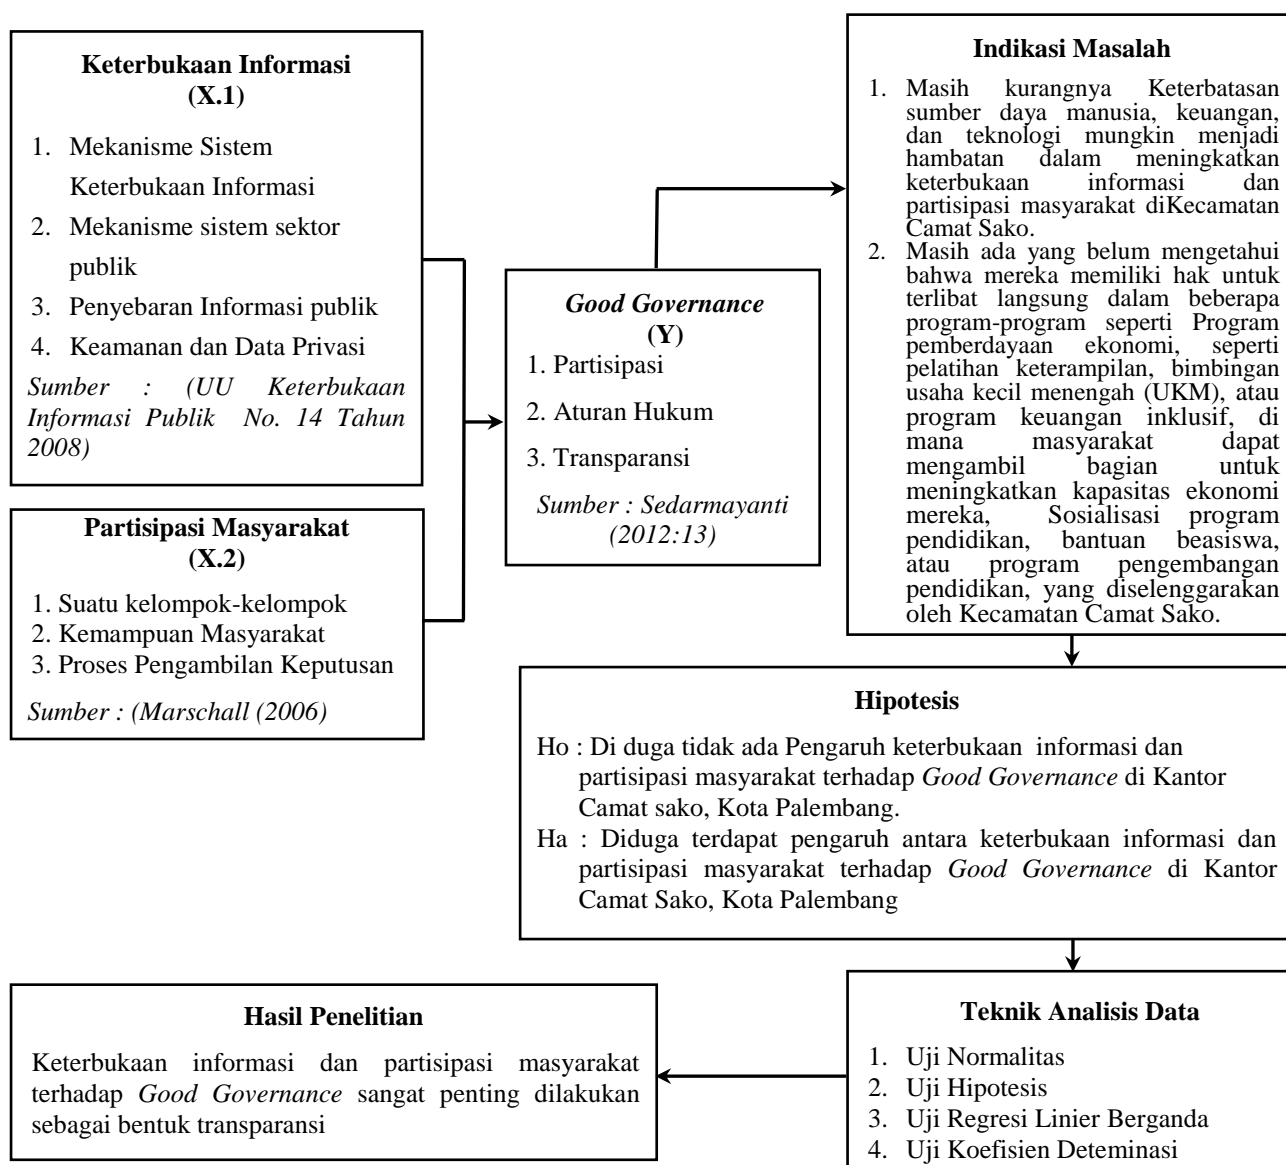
Keterbukaan Informasi
(X.1)

1. Mekanisme Sistem Keterbukaan Informasi
2. Mekanisme sistem sektor publik
3. Penyebaran Informasi publik
4. Keamanan dan Data Privasi

Sumber : (UU Keterbukaan Informasi Publik No. 14 Tahun 2008)

Partisipasi Masyarakat
(X.2)

1. Suatu kelompok-kelompok
2. Kemampuan Masyarakat
3. Proses Pengambilan Keputusan

Sumber : (Marschall (2006)

Good Governance
(Y)

1. Partisipasi
2. Aturan Hukum
3. Transparansi

Sumber : Sedarmayanti (2012:13)

Indikasi Masalah

1. Masih kurangnya Keterbatasan sumber daya manusia, keuangan, dan teknologi mungkin menjadi hambatan dalam meningkatkan keterbukaan informasi dan partisipasi masyarakat diKecamatan Camat Sako.
2. Masih ada yang belum mengetahui bahwa mereka memiliki hak untuk terlibat langsung dalam beberapa program-program seperti Program pemberdayaan ekonomi, seperti pelatihan keterampilan, bimbingan usaha kecil menengah (UKM), atau program keuangan inklusif, di mana masyarakat dapat mengambil bagian untuk meningkatkan kapasitas ekonomi mereka, Sosialisasi program pendidikan, bantuan beasiswa, atau program pengembangan pendidikan, yang diselenggarakan oleh Kecamatan Camat Sako.

Hipotesis

Ho : Di duga tidak ada Pengaruh keterbukaan informasi dan partisipasi masyarakat terhadap Good Governance di Kantor Camat sako, Kota Palembang.
Ha : Diduga terdapat pengaruh antara keterbukaan informasi dan partisipasi masyarakat terhadap Good Governance di Kantor Camat Sako, Kota Palembang

Teknik Analisis Data

1. Uji Normalitas
2. Uji Hipotesis
3. Uji Regresi Linier Berganda
4. Uji Koefisien Deteminasi

Hasil Penelitian

Keterbukaan informasi dan partisipasi masyarakat terhadap Good Governance sangat penting dilakukan sebagai bentuk transparansi